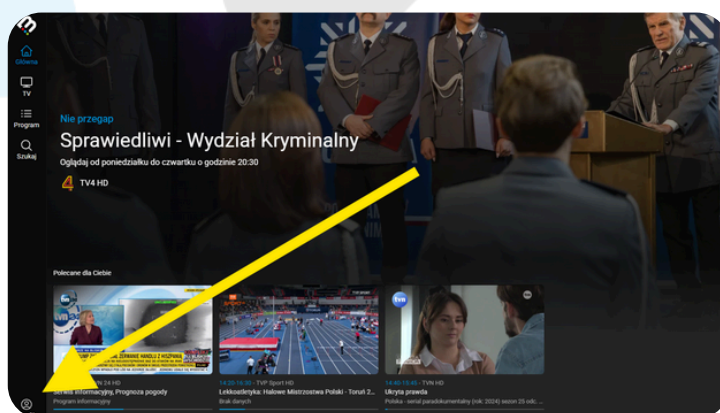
Główna

TV

Program

Szukaj

Nie przegap

Sprawiedliwi - Wydział Kryminalny

Oglądaj od poniedziałku do czwartku o godzinie 20:30

4 TV4 HD

Polecane dla Ciebie

24 HD

Serwis informacyjny, Prognoza pogody

Program informacyjny

14:20-16:40 • TVP Sport HD

Lekkoatletyka: Halowe Mistrzostwa Polski - Toruń 2...

Brak danych

14:40-15:05 • TVN HD

Ukryta prawda

Polska - serial paradokumentalny (rok: 2024) sezon 25 odc. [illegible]